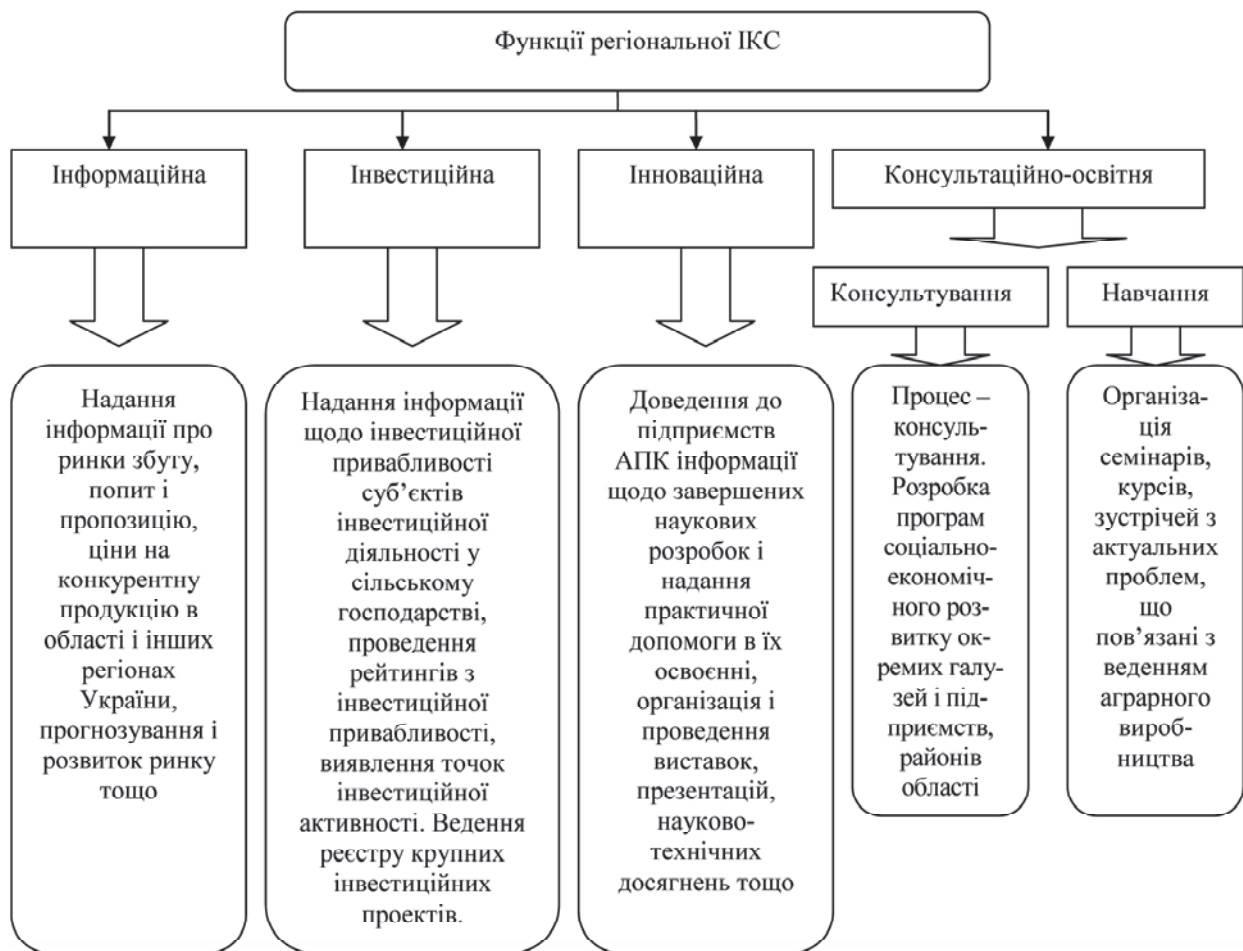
Функції регіональної ІКС

Інформаційна

Інвестиційна

Інноваційна

Консультаційно-освітня

Консультування

Навчання

Надання інформації про ринки збуту, попит і пропозицію, ціни на конкурентну продукцію в області і інших регіонах України, прогнозування і розвиток ринку тощо

Надання інформації щодо інвестиційної привабливості суб'єктів інвестиційної діяльності у сільському господарстві, проведення рейтингів з інвестиційної привабливості, виявлення точок інвестиційної активності. Ведення реєстру крупних інвестиційних проектів.

Доведення до підприємств АПК інформації щодо завершених наукових розробок і надання практичної допомоги в їх освоєнні, організація і проведення виставок, презентацій, науково-технічних досягнень тощо

Процес – консультування. Розробка програм соціально-економічного розвитку окремих галузей і підприємств, районів області

Організація семінарів, курсів, зустрічей з актуальних проблем, що пов'язані з веденням аграрного виробництва